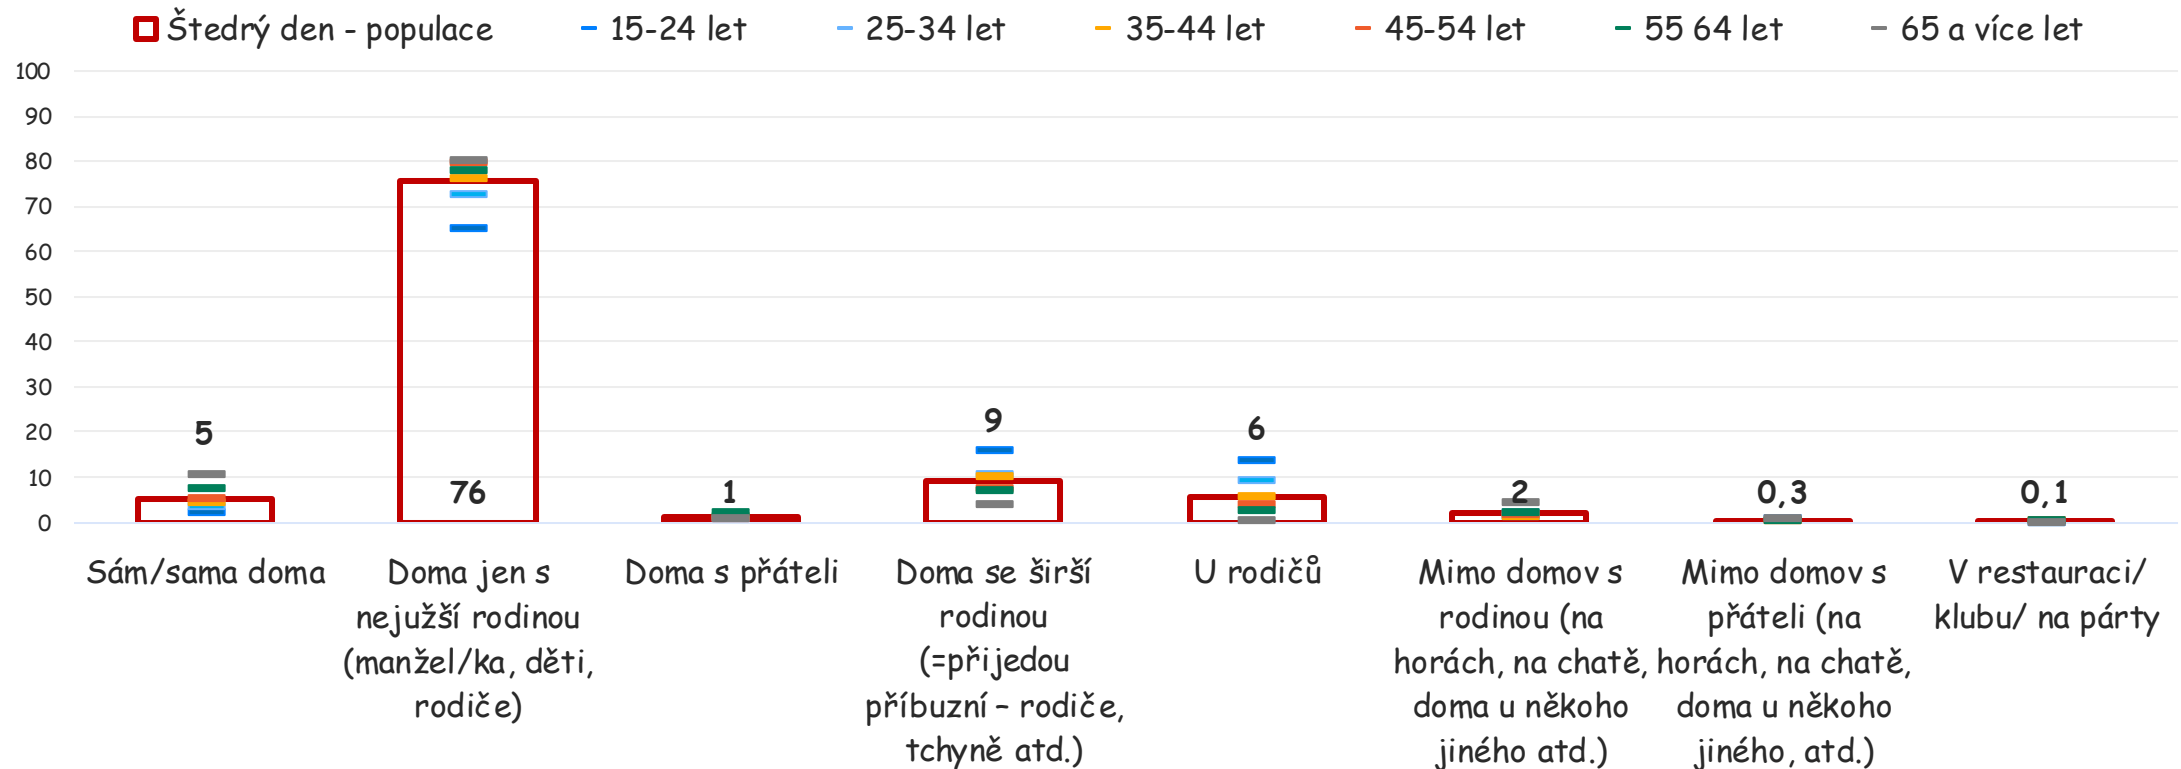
Štedrý den - populace
15-24 let
25-34 let
35-44 let
45-54 let
55 64 let
65 a více let

100
90
80
70
60
50
40
30
20
10
0

5
76
1
9
6
2
0,3
0,1

Sám/sama doma
Doma jen s nejužší rodinou (manžel/ka, děti, rodiče)
Doma s přáteli
Doma se širší rodinou (=přijedou příbuzní – rodiče, tchyně atd.)
U rodičů
Mimo domov s rodinou (na horách, na chatě, doma u někoho jiného atd.)
Mimo domov s přáteli (na horách, na chatě, doma u někoho jiného, atd.)
V restauraci/ klubu/ na párty